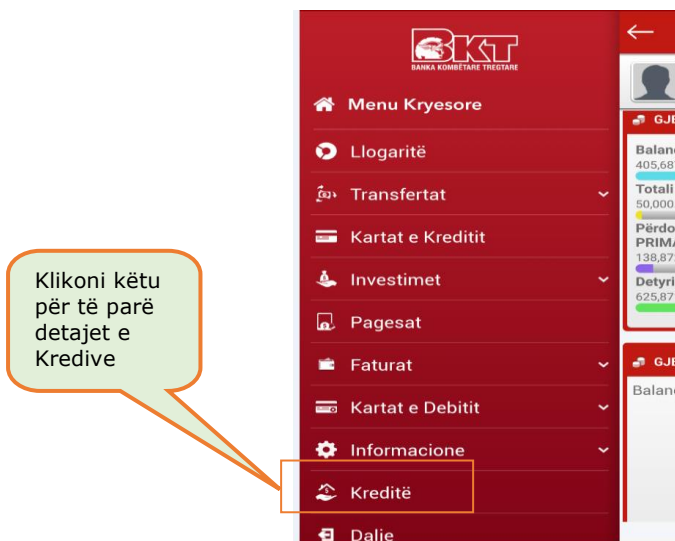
Klikoni këtu për të parë detajet e Kredive

BKT
BANKA KOMBËTARE TREGTARE

Menu Kryesore
Llogaritë
Transfertat
Kartat e Kreditit
Investimet
Pagesat
Faturat
Kartat e Debitit
Informacione
Kreditë
Dalje

GJE
Balan
405,68
Totali
50,000
Përdo
PRIMA
138,87
Detyri
625,87

GJE
Balan